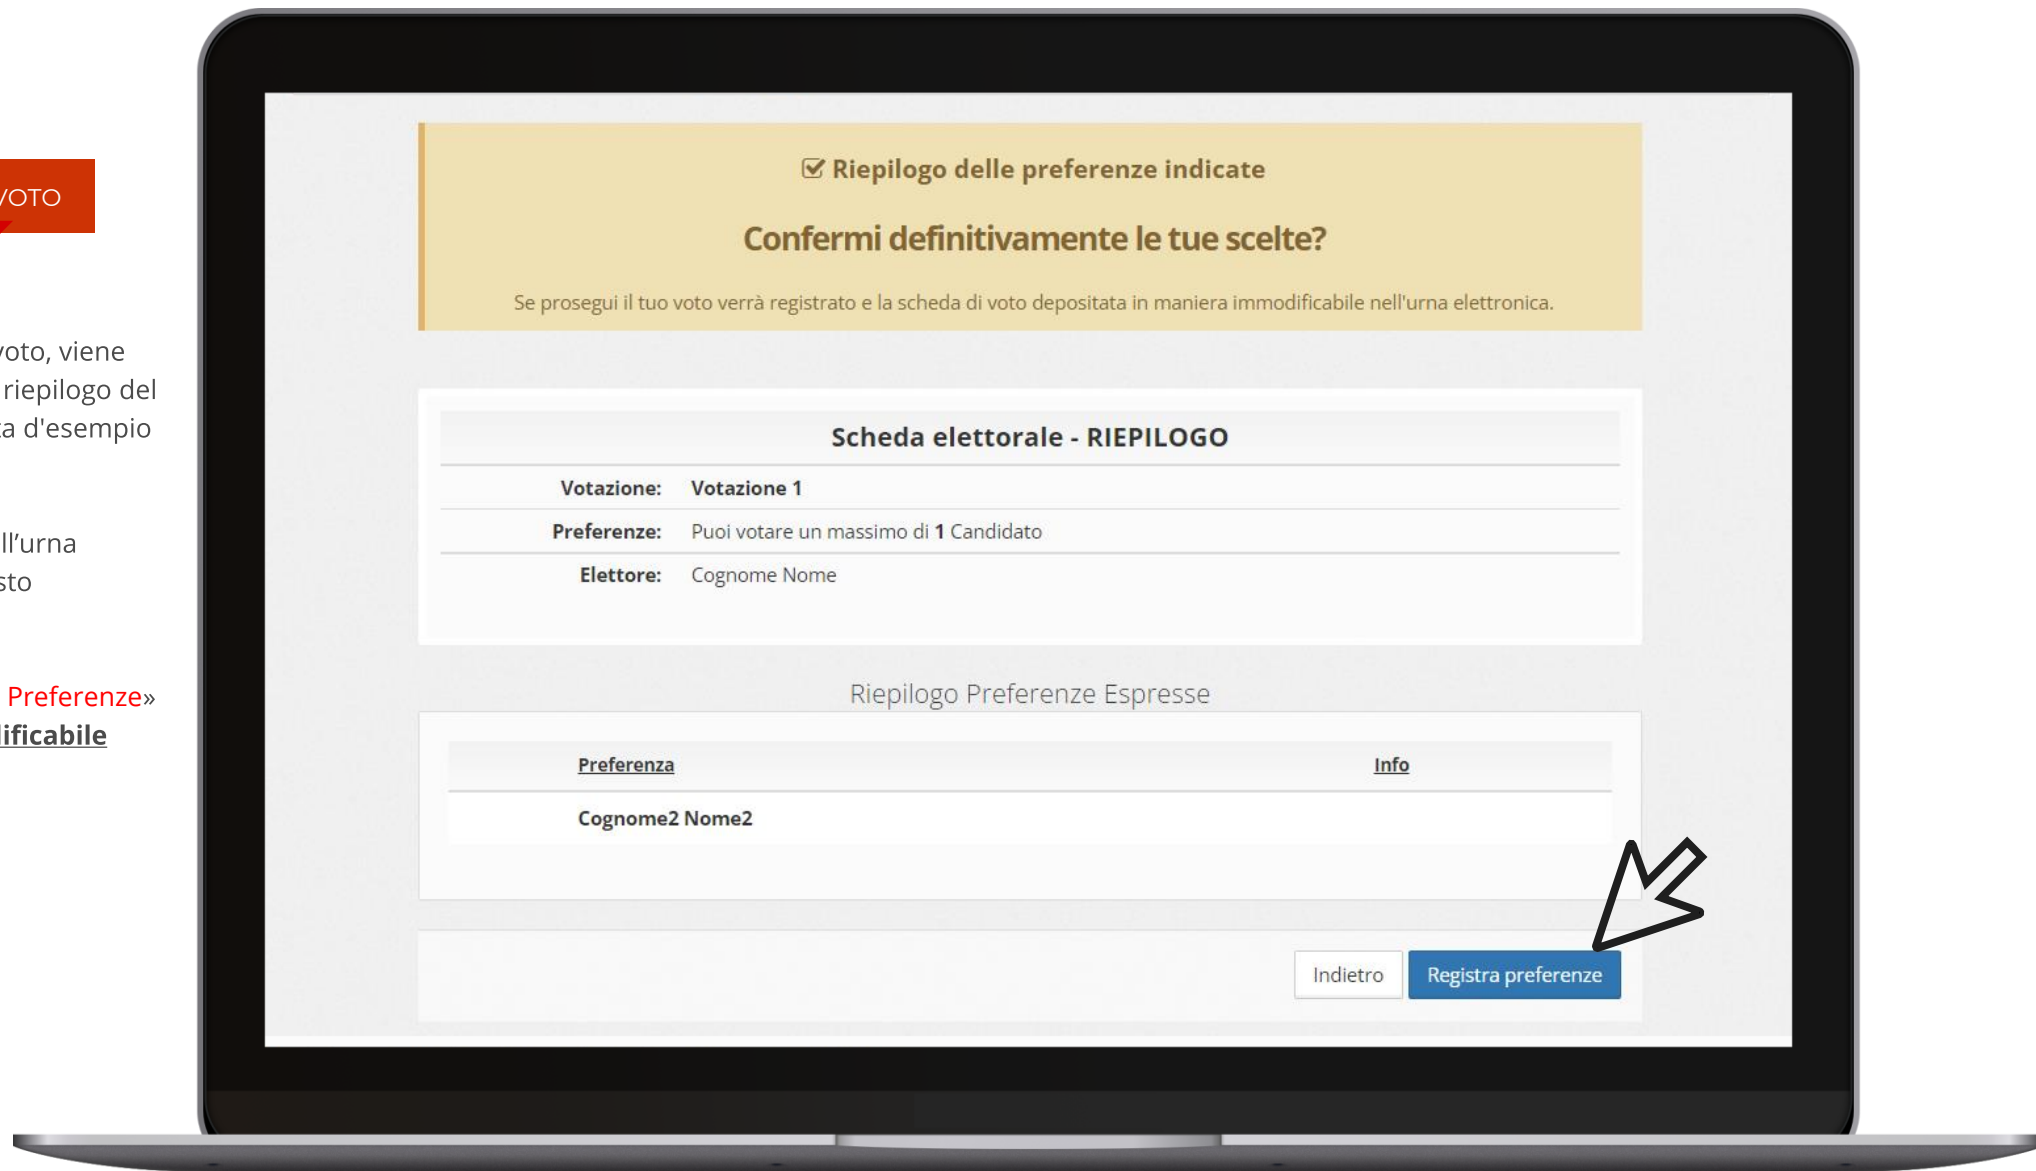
/OTO

voto, viene
riepilogo del
a d'esempio

ll'urna
sto

Preferenze»
lificabile

Riepilogo delle preferenze indicate

Confermi definitivamente le tue scelte?

Se prosegui il tuo voto verrà registrato e la scheda di voto depositata in maniera immodificabile nell'urna elettronica.

Scheda elettorale - RIEPILOGO

| | |
|---|---|
| Votazione: | Votazione 1 |
| Preferenze: | Puoi votare un massimo di 1 Candidato |
| Elettore: | Cognome Nome |

Riepilogo Preferenze Espresse

| Preferenza | Info |
|---|---|
| Cognome2 Nome2 | |

Indietro
Registra preferenze